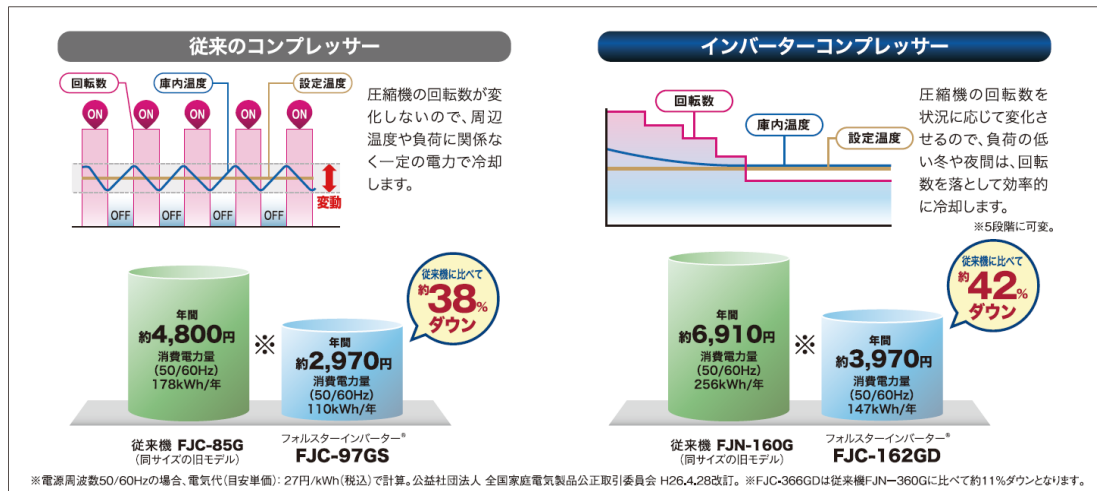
従来のコンプレッサー

回転数　庫内温度　設定温度

ON ON ON ON ON

OFF OFF OFF OFF OFF

変動

圧縮機の回転数が変化しないので、周辺温度や負荷に関係なく一定の電力で冷却します。

インバーターコンプレッサー

回転数　庫内温度　設定温度

圧縮機の回転数を状況に応じて変化させるので、負荷の低い冬や夜間は、回転数を落として効率的に冷却します。

※5段階に可変。

年間
約4,800円
消費電力量
(50/60Hz)
178kWh/年

※

年間
約2,970円
消費電力量
(50/60Hz)
110kWh/年

従来機に比べて
約38%
ダウン

従来機 FJC-85G
(同サイズの旧モデル)

フォルスターインバーター®
FJC-97GS

年間
約6,910円
消費電力量
(50/60Hz)
256kWh/年

※

年間
約3,970円
消費電力量
(50/60Hz)
147kWh/年

従来機に比べて
約42%
ダウン

従来機 FJN-160G
(同サイズの旧モデル)

フォルスターインバーター®
FJC-162GD

※電源周波数50/60Hzの場合、電気代(目安単価)：27円/kWh(税込)で計算。公益社団法人 全国家庭電気製品公正取引委員会 H26.4.28改訂。※FJC-366GDは従来機FJN-360Gに比べて約11%ダウンとなります。